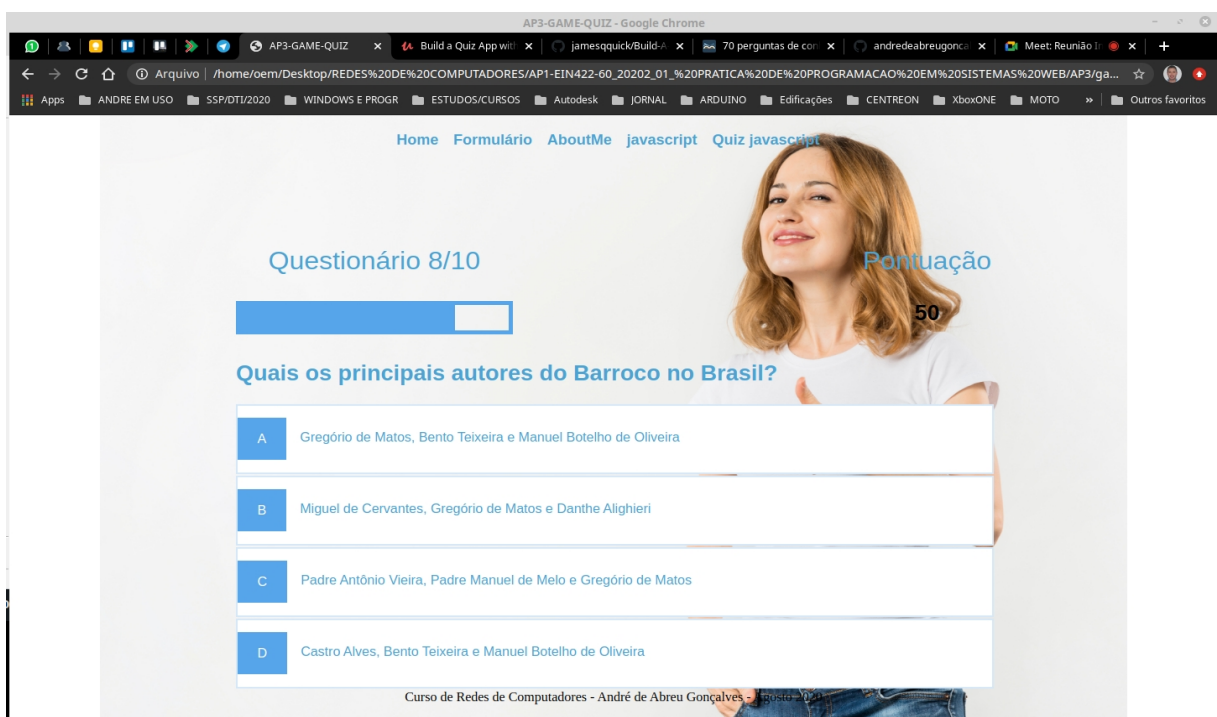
AP3-GAME-QUIZ - Google Chrome

AP3-GAME-QUIZ × | Build a Quiz App wit × | jamesqquick/Build-A × | 70 perguntas de con × | andredeabreugonca × | Meet: Reunião In × | +

Arquivo | /home/oem/Desktop/REDES%20DE%20COMPUTADORES/AP1-EIN422-60_20202_01_%20PRATICA%20DE%20PROGRAMACAO%20EM%20SISTEMAS%20WEB/AP3/ga...

Apps | ANDRE EM USO | SSP/DTI/2020 | WINDOWS E PROGR | ESTUDOS/CURSOS | Autodesk | JORNAL | ARDUINO | Edificações | CENTREON | XboxONE | MOTO | » | Outros favoritos

Home Formulário AboutMe javascript Quiz javascript

Questionário 8/10

Pontuação

50

Quais os principais autores do Barroco no Brasil?

A Gregório de Matos, Bento Teixeira e Manuel Botelho de Oliveira

B Miguel de Cervantes, Gregório de Matos e Danthe Alighieri

C Padre Antônio Vieira, Padre Manuel de Melo e Gregório de Matos

D Castro Alves, Bento Teixeira e Manuel Botelho de Oliveira

Curso de Redes de Computadores - André de Abreu Gonçalves - Agosto 2020